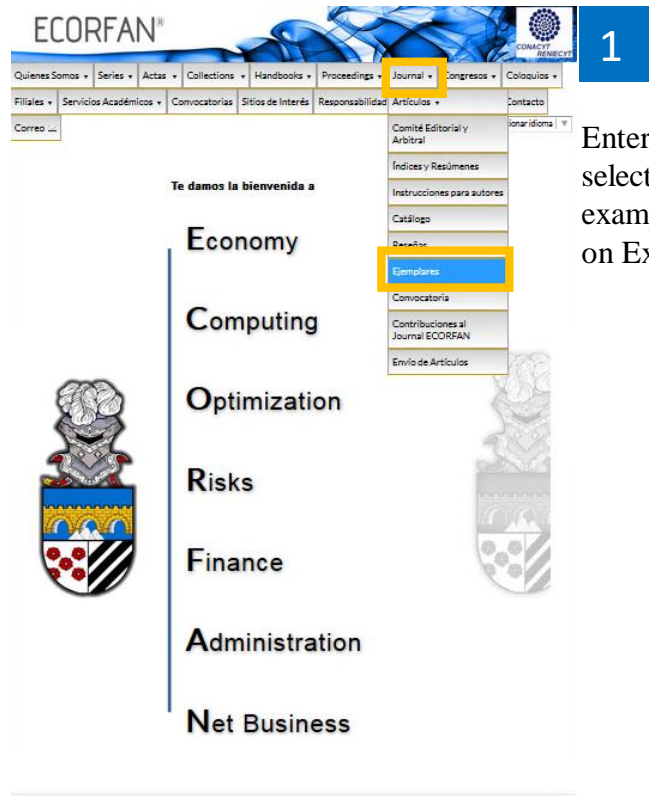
ECORFAN®

CONACYT RENIECYT

1

Quienes Somos ▾ Series ▾ Actas ▾ Collections ▾ Handbooks ▾ Proceedings ▾ Journal ▾ Congresos ▾ Coloquios ▾

Filiales ▾ Servicios Académicos ▾ Convocatorias Sitios de Interés Responsabilidad Artículos ▾ Contacto

Correo

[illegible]cionar idioma

Comité Editorial y Arbitral

Índices y Resúmenes

Instrucciones para autores

Catálogo

Reseñas

Ejemplares

Convocatoria

Contribuciones al Journal ECORFAN

Envío de Artículos

Enter
select
exam
on Ex

Te damos la bienvenida a

Economy

Computing

Optimization

Risks

Finance

Administration

Net Business